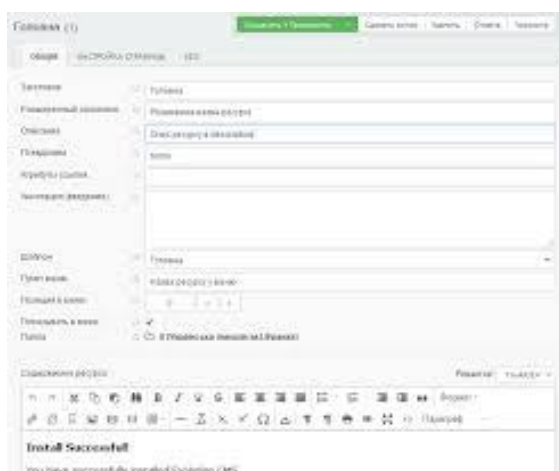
Головна (1)

Зберегти | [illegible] | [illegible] | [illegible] | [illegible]

Общее | НАСТРОЙКИ СТРАНИЦЫ | SEO

Заголовок | Головна
Розширений заголовок | Розширена назва ресурсу
Описання | Опис ресурсу в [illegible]
Псевдонім | index
Атрибути посилання |
Анотація (введення) |
Шаблон | Головна
Пункт меню | Назва ресурсу у меню
Позиція в меню | 0
Показувати в меню | ✓
Папка | 0 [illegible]

Содержимое ресурса | Редактор: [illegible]

Формат | Параграф

Install Successful!

You have successfully installed Evolution CMS.